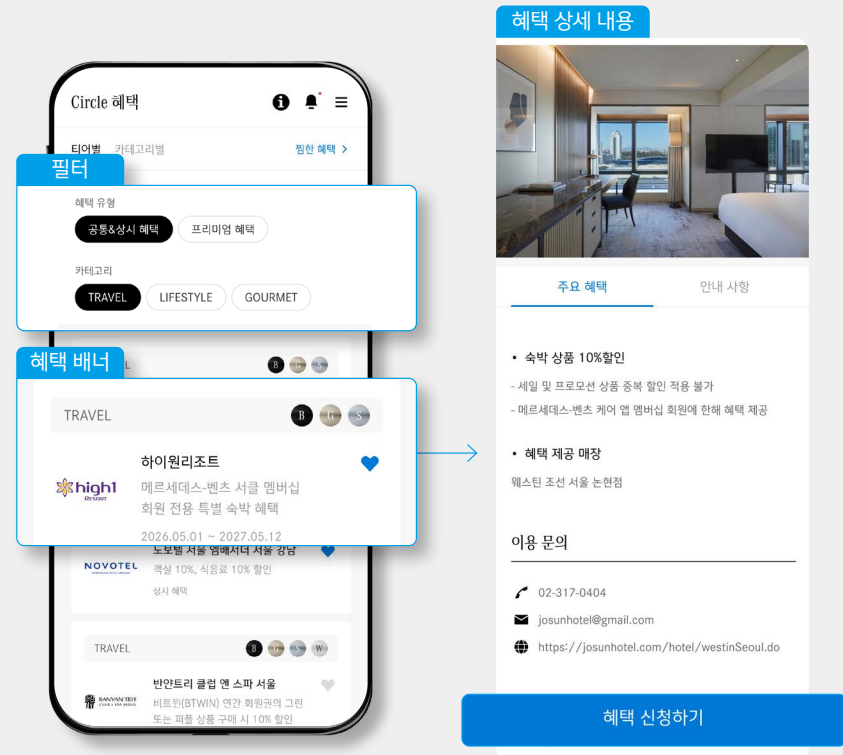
Circle 혜택

티어별 카테고리별

찜한 혜택 >

필터

혜택 유형

공통&상시 혜택

프리미엄 혜택

카테고리

TRAVEL

LIFESTYLE

GOURMET

혜택 배너

B G S

TRAVEL

B G S

high1 RESORT

하이원리조트

메르세데스-벤츠 서클 멤버십 회원 전용 특별 숙박 혜택

2026.05.01 ~ 2027.05.12

NOVOTEL

노보텔 서울 앰배서더 서울 강남

객실 10%, 식음료 10% 할인

상시 혜택

TRAVEL

B G S W

BANYAN TREE

반얀트리 클럽 앤 스파 서울

비트윈(BTWIN) 연간 회원권의 그린 또는 퍼플 상품 구매 시 10% 할인

혜택 상세 내용

주요 혜택

안내 사항

• 숙박 상품 10%할인

- 세일 및 프로모션 상품 중복 할인 적용 불가

- 메르세데스-벤츠 케어 앱 멤버십 회원에 한해 혜택 제공

• 혜택 제공 매장

웨스틴 조선 서울 논현점

이용 문의

02-317-0404

josunhotel@gmail.com

https://josunhotel.com/hotel/westinSeoul.do

혜택 신청하기